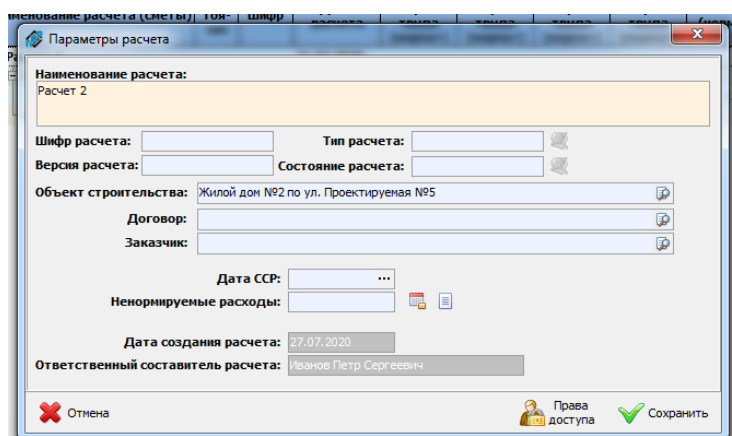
менование расчета (сметы) | Тоя- | Шифр

Параметры расчета

Наименование расчета:

Расчет 2

Шифр расчета:

Тип расчета:

Версия расчета:

Состояние расчета:

Объект строительства: Жилой дом №2 по ул. Проектируемая №5

Договор:

Заказчик:

Дата ССР: ...

Ненормируемые расходы:

Дата создания расчета: 27.07.2020

Ответственный составитель расчета: Иванов Петр Сергеевич

Отмена

Права доступа

Сохранить